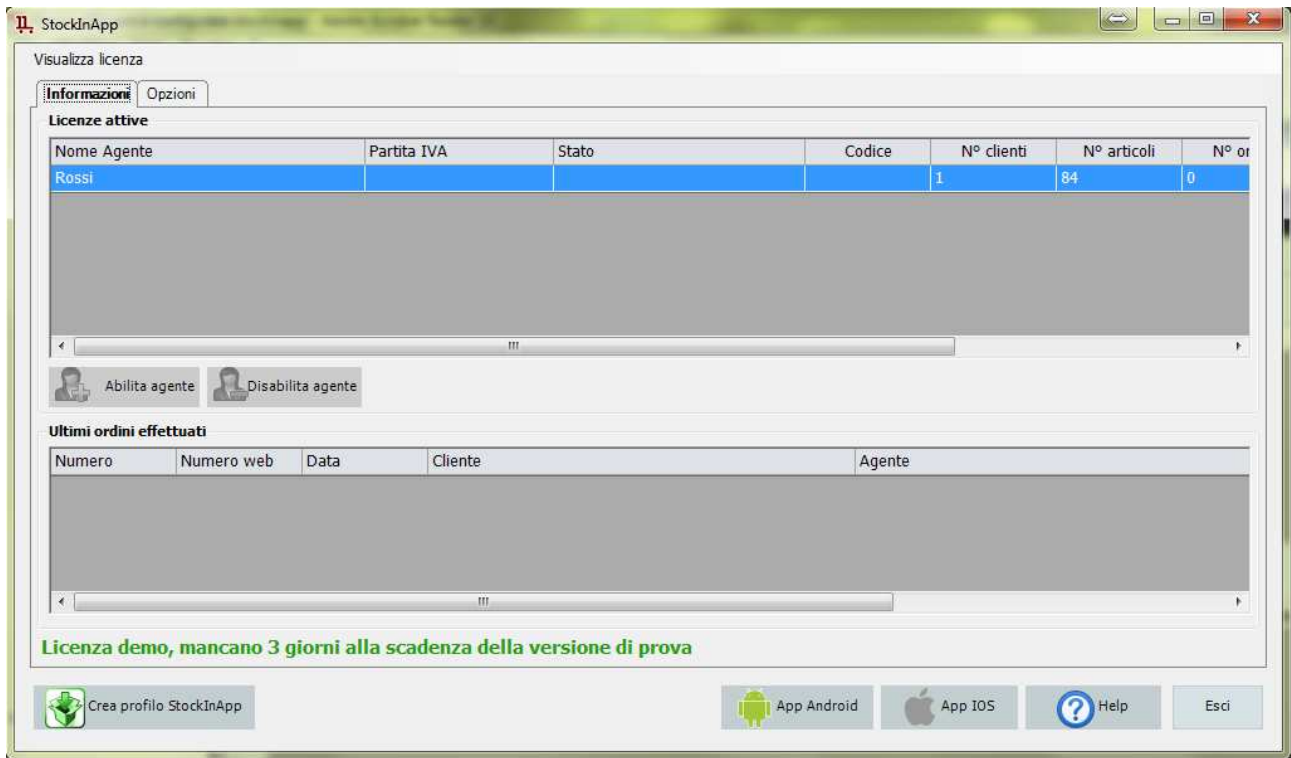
StockInApp

Visualizza licenza

Informazioni | Opzioni

Licenze attive

| Nome Agente | Partita IVA | Stato | Codice | N° clienti | N° articoli | N° or |
|---|---|---|---|---|---|---|
| Rossi | | | | 1 | 84 | 0 |

Abilita agente
Disabilita agente

Ultimi ordini effettuati

| Numero | Numero web | Data | Cliente | Agente |
|---|---|---|---|---|

Licenza demo, mancano 3 giorni alla scadenza della versione di prova

Crea profilo StockInApp
App Android
App IOS
Help
Esci